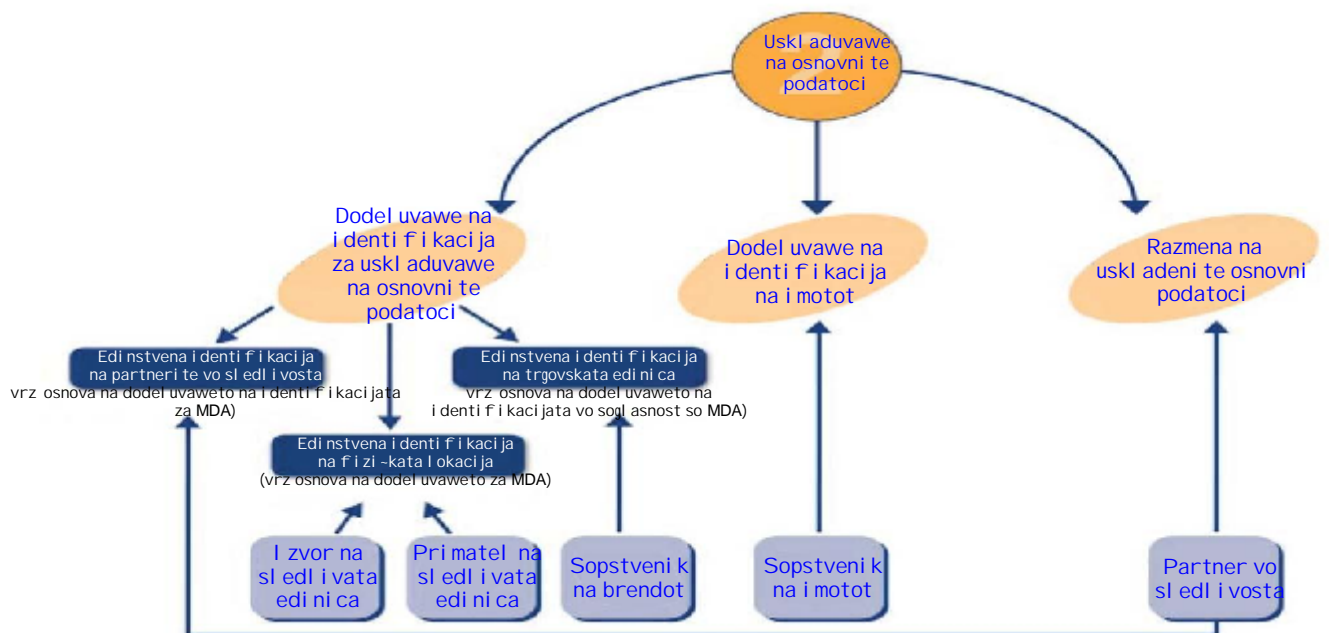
Uskl aduvawe na osnovni te podatoci

Dodel uvawe na i denti fi kacija za uskl aduvawe na osnovni te podatoci

Dodel uvawe na i denti fi kacija na i motot

Razmena na uskl adeni te osnovni podatoci

Edi nstvena i denti fi kacija na partneri te vo sl edl i vosta
vrz osnova na dodel uvaweto na i denti fi kacijata za MDA)

Edi nstvena i denti fi kacija na trgovskata edi ni ca
vrz osnova na dodel uvaweto na i denti fi kacijata vo sogl asnost so MDA)

Edi nstvena i denti fi kacija na fi zi ~kata l okaci ja
(vrz osnova na dodel uvaweto za MDA)

I zvor na sl edl i vata edi ni ca

Pri matel na sl edl i vata edi ni ca

Sopstveni k na brendot

Sopstveni k na i motot

Partner vo sl edl i vosta